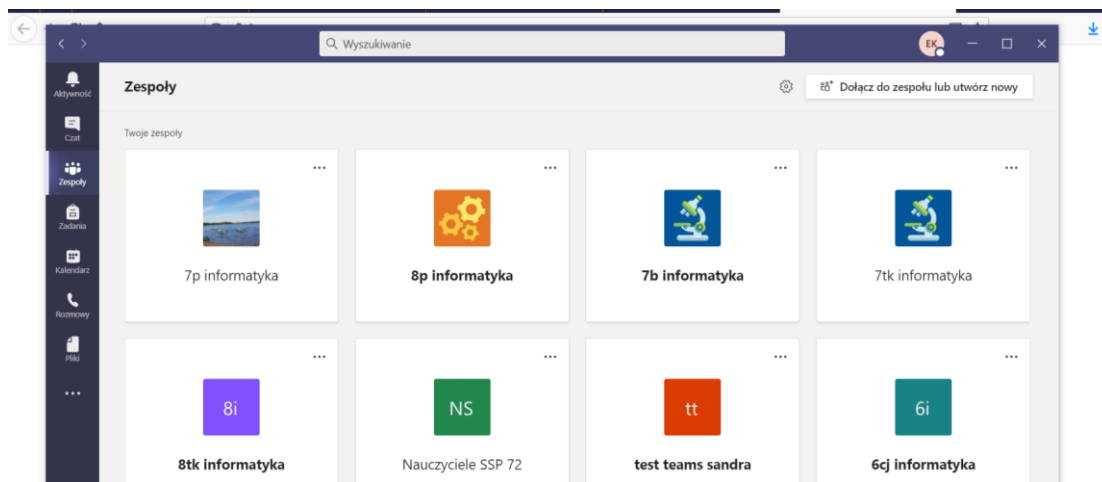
Wyszukiwanie

EK

Aktywność

Czat

Zespoły

Zadania

Kalendarz

Rozmowy

Pliki

...

Zespoły

Dołącz do zespołu lub utwórz nowy

Twoje zespoły

...

7p informatyka

...

8p informatyka

...

7b informatyka

...

7tk informatyka

...

8i

8tk informatyka

...

NS

Nauczyciele SSP 72

...

tt

test teams sandra

...

6i

6cj informatyka